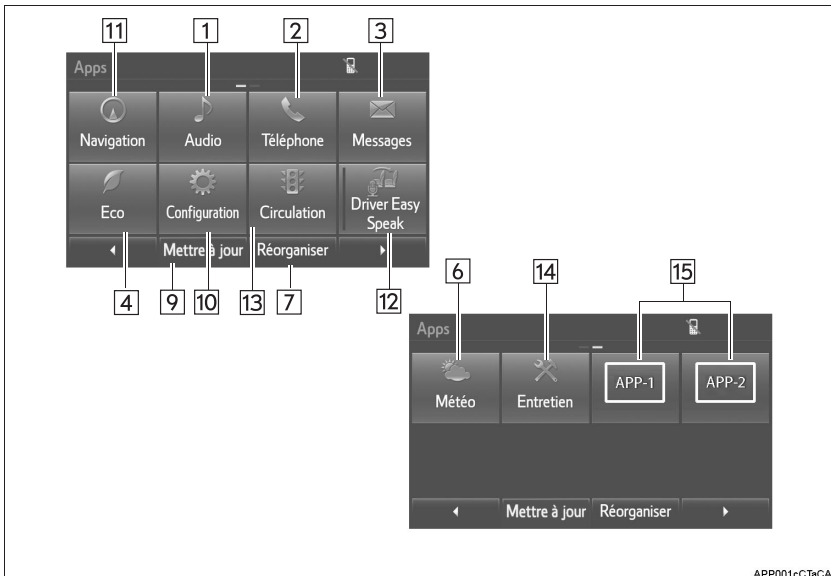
11 1 2 3

Apps

Navigation

Audio

Téléphone

Messages

Eco

Configuration

Circulation

Driver Easy Speak

Mettre à jour

Réorganiser

4 9 10 13 7 12

6 14 15

Apps

Météo

Entretien

APP-1

APP-2

Mettre à jour

Réorganiser

APP001cCTeCA